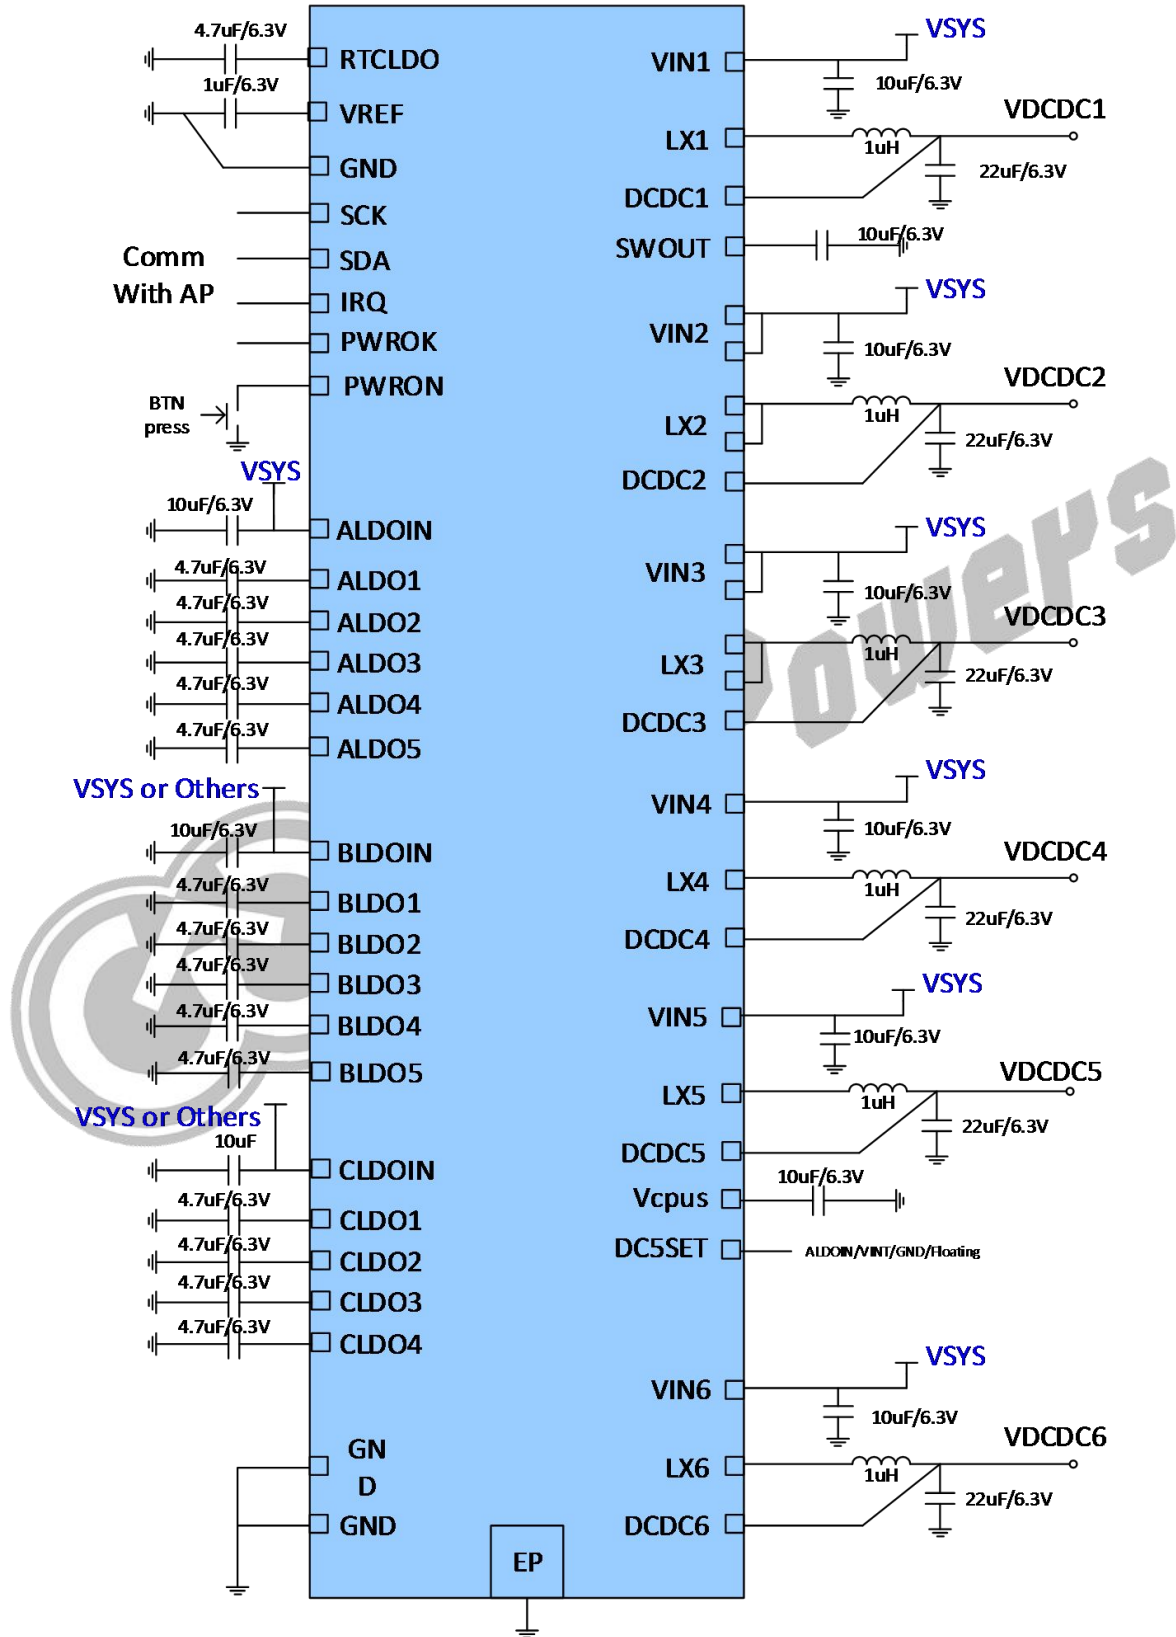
4.7uF/6.3V
RTCLDO
1uF/6.3V
VREF
GND
SCK
Comm With AP
SDA
IRQ
PWROK
PWRON
BTN press
VSYS
10uF/6.3V
ALDOIN
4.7uF/6.3V
ALDO1
4.7uF/6.3V
ALDO2
4.7uF/6.3V
ALDO3
4.7uF/6.3V
ALDO4
4.7uF/6.3V
ALDO5
VSYS or Others
10uF/6.3V
BLDOIN
4.7uF/6.3V
BLDO1
4.7uF/6.3V
BLDO2
4.7uF/6.3V
BLDO3
4.7uF/6.3V
BLDO4
4.7uF/6.3V
BLDO5
VSYS or Others
10uF
CLDOIN
4.7uF/6.3V
CLDO1
4.7uF/6.3V
CLDO2
4.7uF/6.3V
CLDO3
4.7uF/6.3V
CLDO4
GN D
GND
EP
VSYS
VIN1
10uF/6.3V
VDCDC1
LX1
1uH
22uF/6.3V
DCDC1
SWOUT
10uF/6.3V
VSYS
VIN2
10uF/6.3V
VDCDC2
LX2
1uH
22uF/6.3V
DCDC2
VSYS
VIN3
10uF/6.3V
VDCDC3
LX3
1uH
22uF/6.3V
DCDC3
VSYS
VIN4
10uF/6.3V
VDCDC4
LX4
1uH
22uF/6.3V
DCDC4
VSYS
VIN5
10uF/6.3V
VDCDC5
LX5
1uH
22uF/6.3V
DCDC5
10uF/6.3V
Vcpus
DC5SET
ALDOIN/VINT/GND/Floating
VSYS
VIN6
10uF/6.3V
VDCDC6
LX6
1uH
22uF/6.3V
DCDC6
Powers